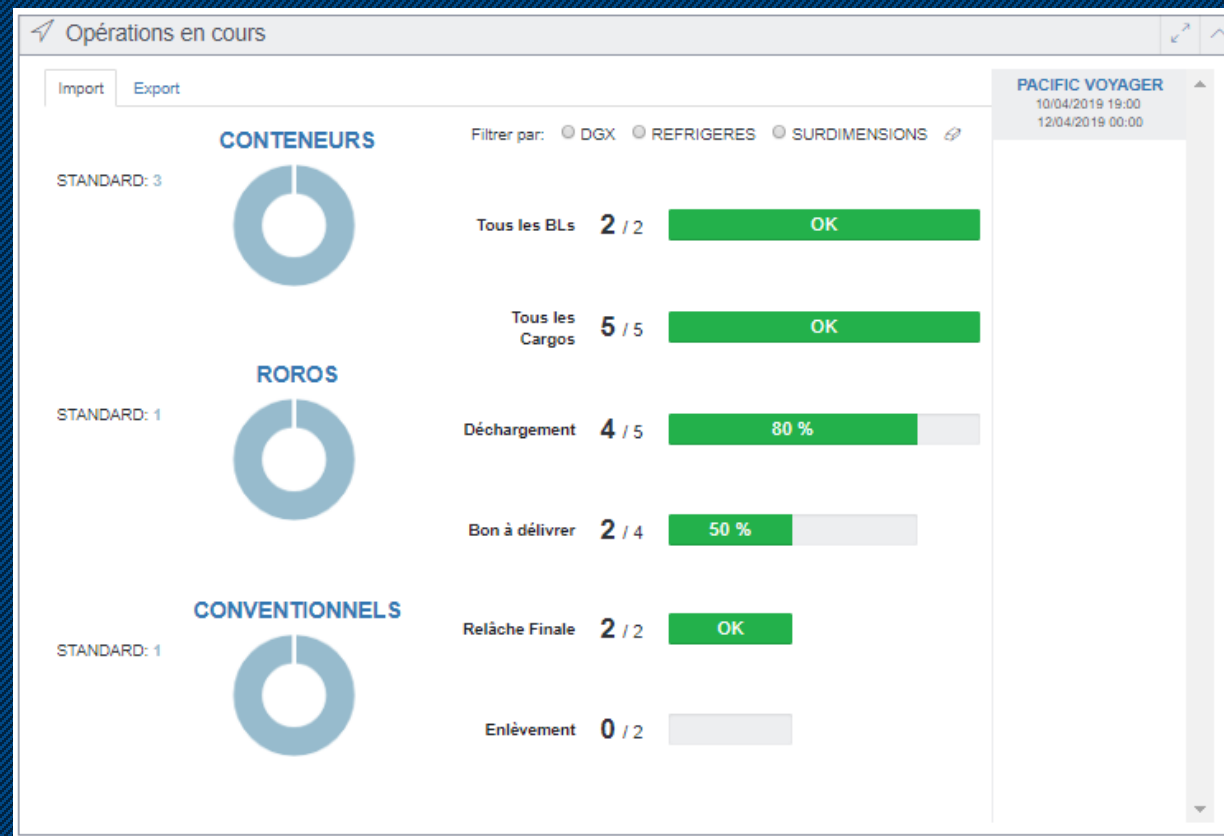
Opérations en cours

Import | Export

CONTENEURS

STANDARD: 3

ROROS

STANDARD: 1

CONVENTIONNELS

STANDARD: 1

Filtrer par: DGX REFRIGERES SURDIMENSIONS

Tous les BLs 2 / 2 OK

Tous les Cargos 5 / 5 OK

Déchargement 4 / 5 80 %

Bon à délivrer 2 / 4 50 %

Relâche Finale 2 / 2 OK

Enlèvement 0 / 2

PACIFIC VOYAGER
10/04/2019 19:00
12/04/2019 00:00